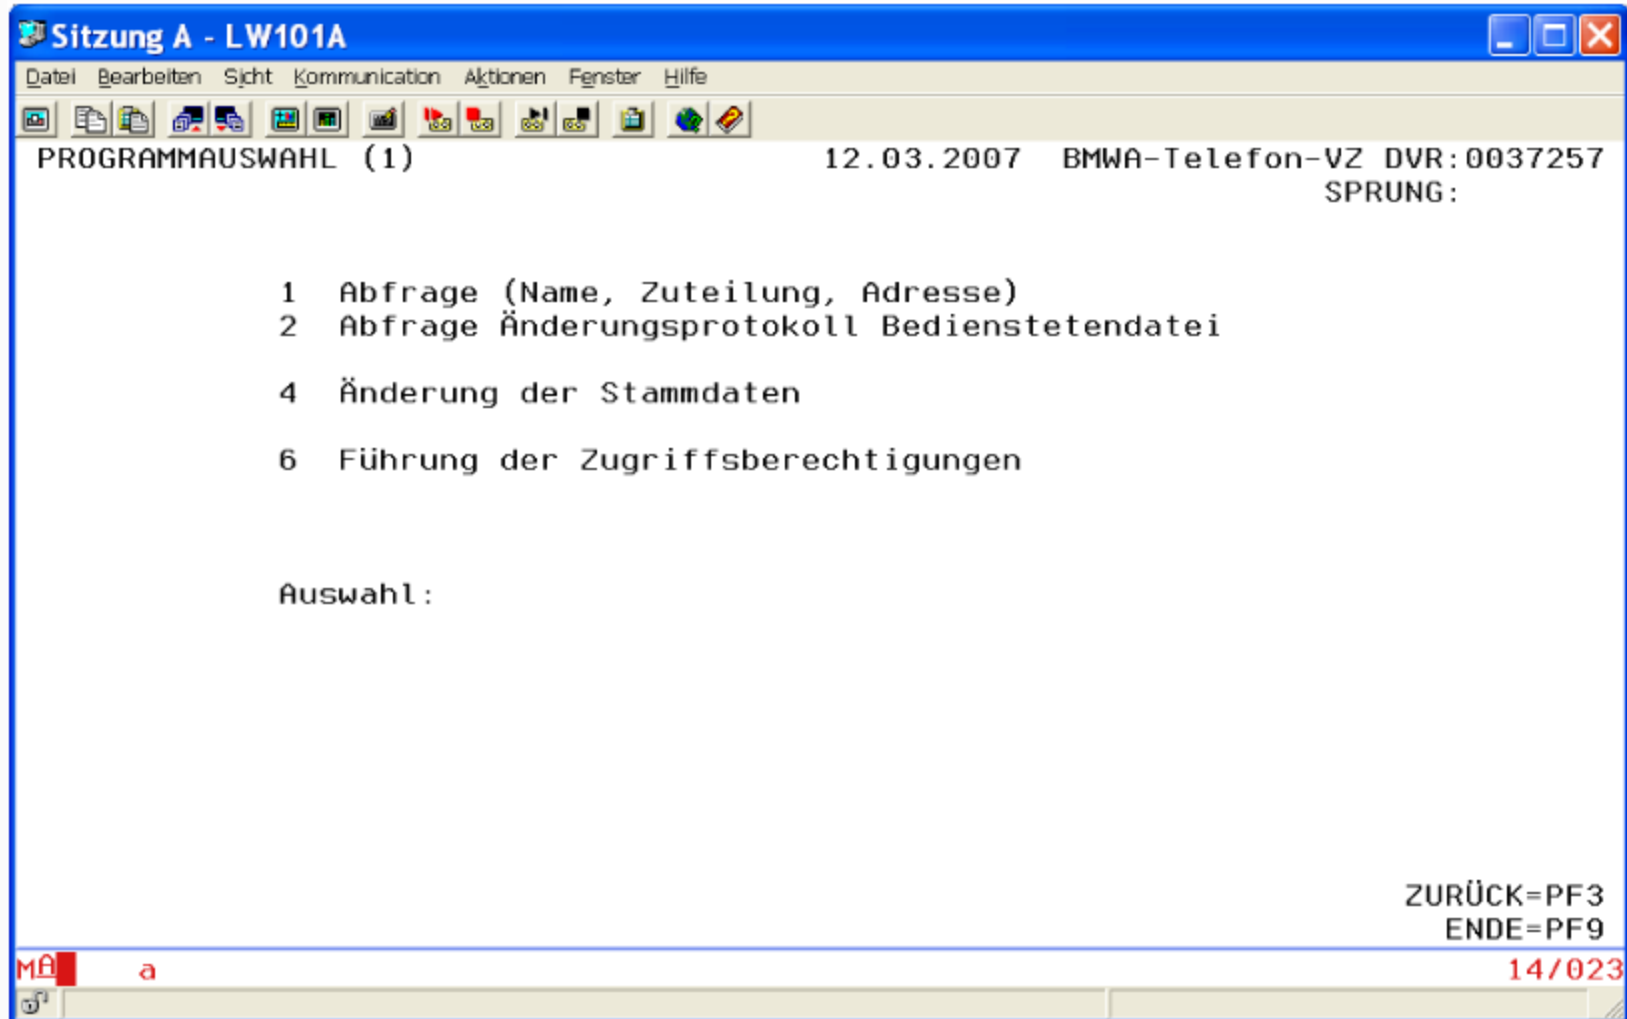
Sitzung A - LW101A

Datei Bearbeiten Sicht Kommunication Aktionen Fenster Hilfe

PROGRAMMAUSWAHL (1) 12.03.2007 BMWA-Telefon-VZ DVR:0037257
SPRUNG:

1 Abfrage (Name, Zuteilung, Adresse)
2 Abfrage Änderungsprotokoll Bedienstetendatei

4 Änderung der Stammdaten

6 Führung der Zugriffsberechtigungen

Auswahl:

ZURÜCK=PF3
ENDE=PF9

MA a 14/023